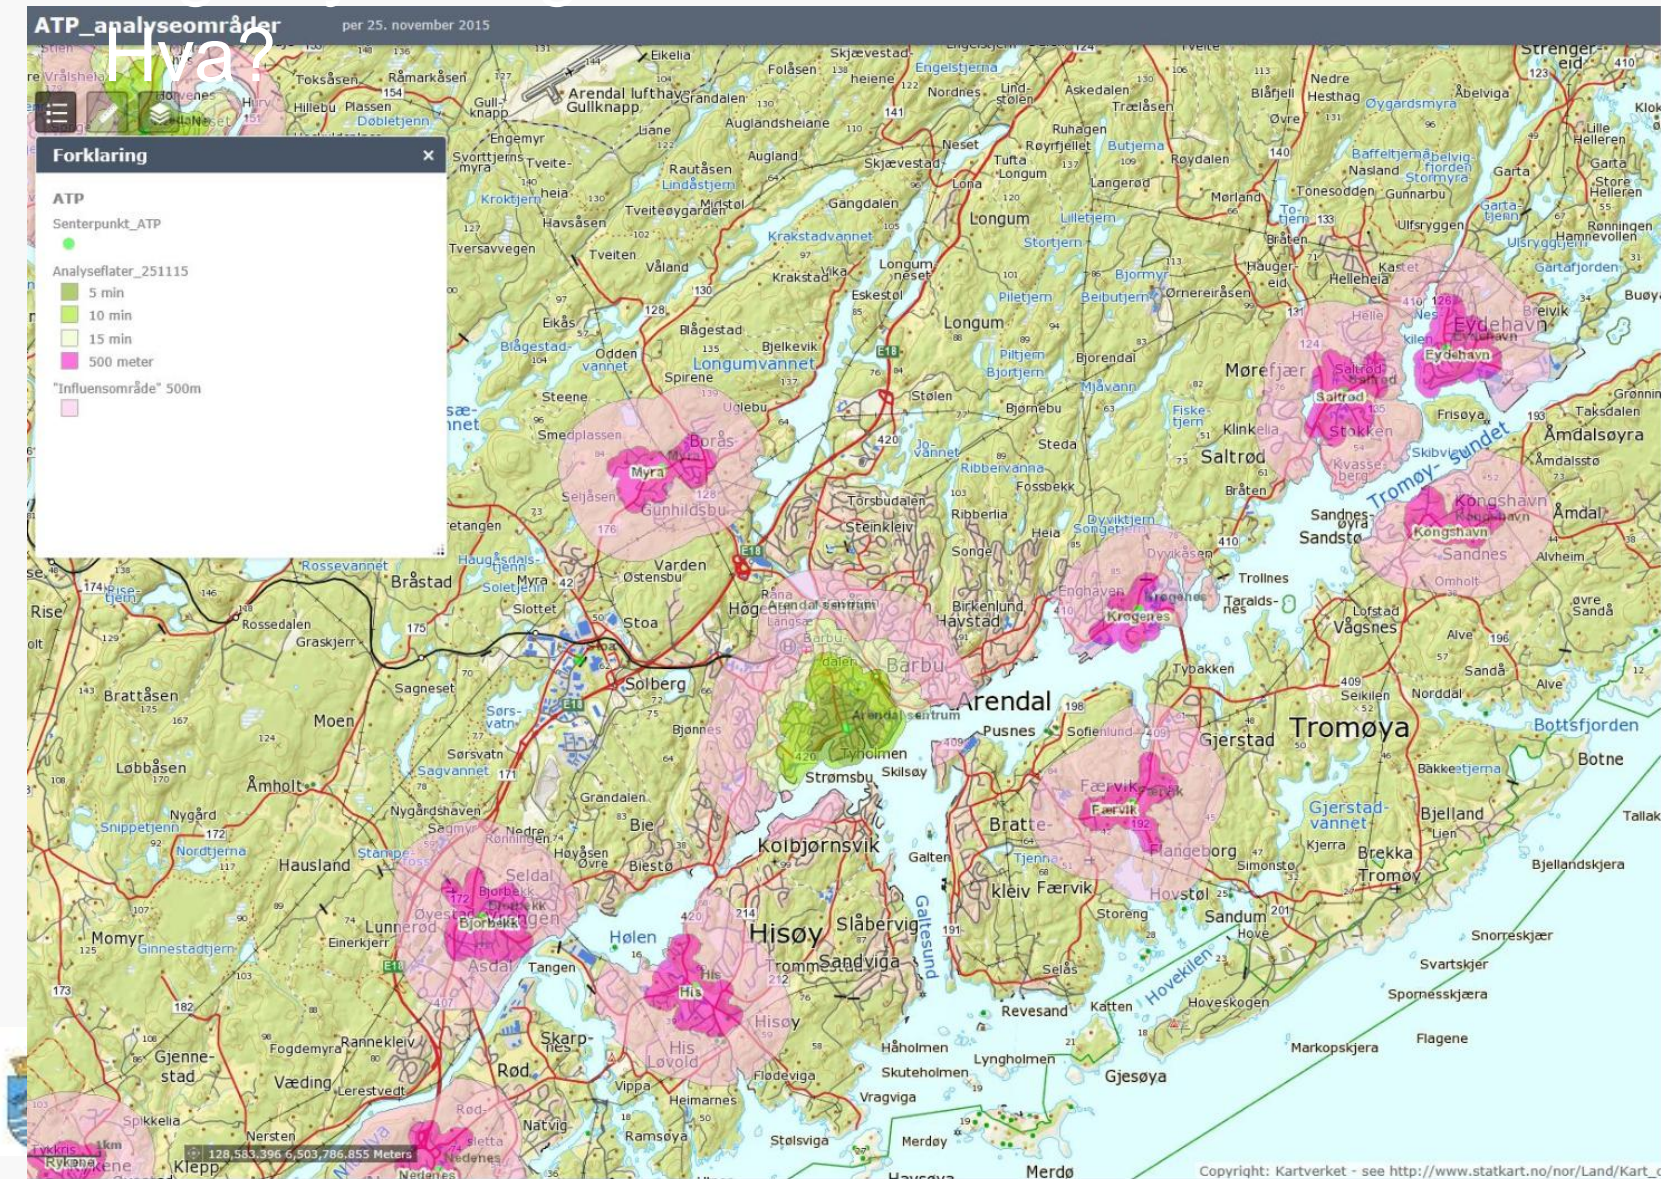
ATP_analyseområder per 25. november 2015

Hva?

Forklaring ×

ATP
Senterpunkt_ATP
Analyseflater_251115
5 min
10 min
15 min
500 meter
"Influensområde" 500m

Arendal lufthavn Gullknapp
Arendal
Tromøya
Hisøy
Kolbjørnsvik
Longum
Saltrød
Eydehavn
Kongshavn
Krøgeres
Færvik
Barbu
Arendal sentrum
Myra
Børåsen
Stoa
Solberg
Bråstad
Moen
Hausland
Brattåsen
Løbbåsen
Åmholt
Nygård
Lunnerød
Bjorbekk
Seldal
Asdal
His
Rød
Natvig
Ramsøya
Tromøy-sundet
Galtesund
Hovekilen
Sandum
Gjerstad
Bratte
Merdø
Gjesøya
Møreñær
Stokken
Sandnes
Vågsnes
Nes
Holmen
Hove
Botne
Bottsfjorden

128,583.396 6,503,786.855 Meters
1km

Copyright: Kartverket - see http://www.statkart.no/nor/Land/Kart_